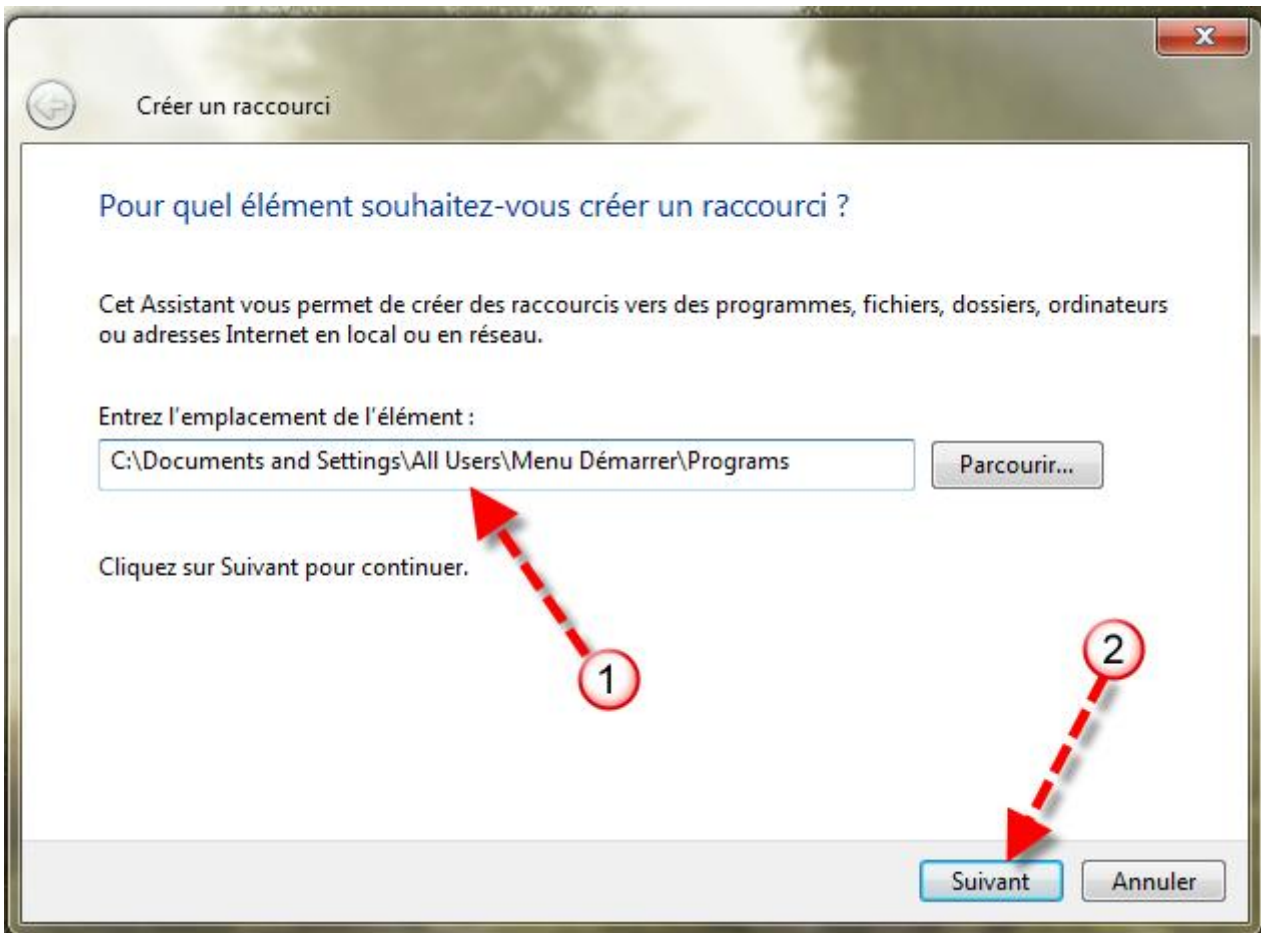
Créer un raccourci

Pour quel élément souhaitez-vous créer un raccourci ?

Cet Assistant vous permet de créer des raccourcis vers des programmes, fichiers, dossiers, ordinateurs ou adresses Internet en local ou en réseau.

Entrez l'emplacement de l'élément :

C:\Documents and Settings\All Users\Menu Démarrer\Programs

Parcourir...

Cliquez sur Suivant pour continuer.

1

2

Suivant

Annuler